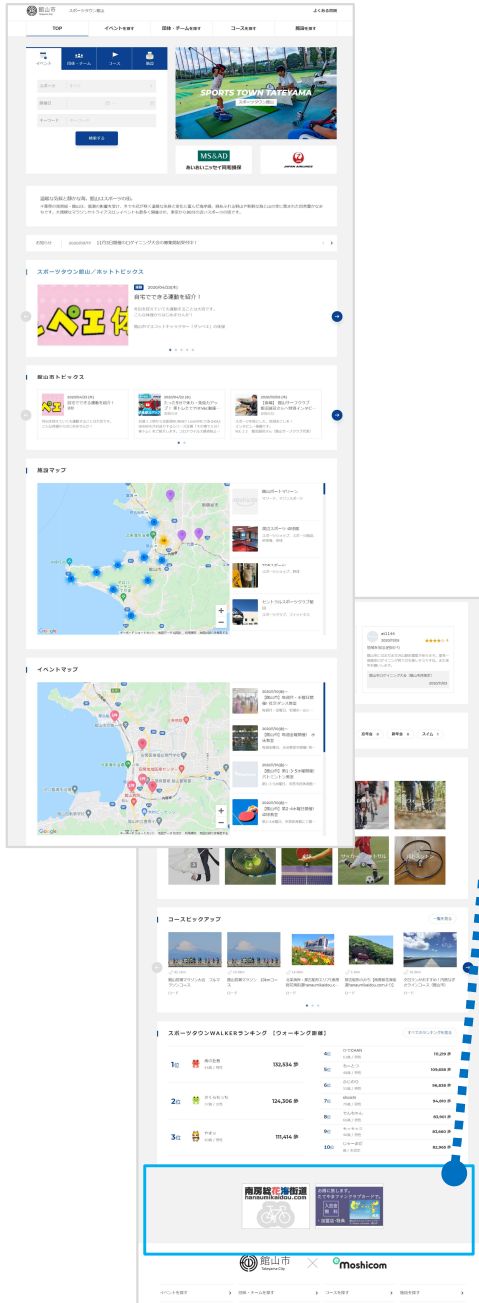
館山市 スポーツタウン館山 よくある質問

TOP イベントを探す 団体・チームを探す コースを探す 施設を探す

イベント 団体・チーム コース 施設

スポーツ
開催日
キーワード
検索する

SPORTS TOWN TATEYAMA
スポーツタウン館山

MS&AD あいおいニッセイ同和損保
JAPAN AIRLINES

お知らせ

スポーツタウン館山 / ホットトピックス

自宅でできる運動を紹介！

館山市トピックス

施設マップ

館山ボートパーク
館山スポーツ
ヒントラルスポーツクラブ館山

イベントマップ

コースピックアップ
一覧を見る

スポーツタウンWALKERランキング［ウォーキング距離］
すべてのランキングを見る

1位 132,534 歩
2位 124,306 歩
3位 111,414 歩
4位 113,219 歩
5位 109,658 歩
6位 96,838 歩
7位 94,493 歩
8位 83,961 歩
9位 83,660 歩
10位 82,965 歩

南房総花海街道 hanaumikaido.com

館山市 Tateyama City × Moshicom

イベントを探す 団体・チームを探す コースを探す 施設を探す